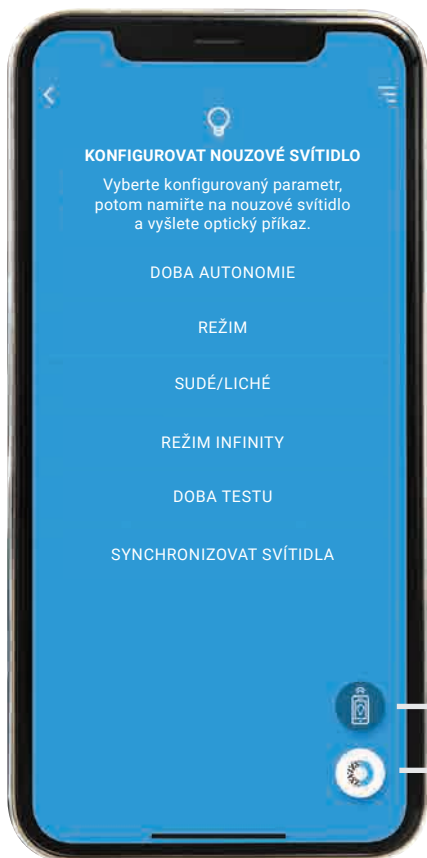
KONFIGUROVAT NOUZOVÉ SVÍTIDLO

Vyberte konfigurovaný parametr, potom namiřte na nouzové svítidlo a vyšlete optický příkaz.

DOBA AUTONOMIE

REŽIM

SUDÉ/LICHÉ

REŽIM INFINITY

DOBA TESTU

SYNCHRONIZOVAT SVÍTIDLA